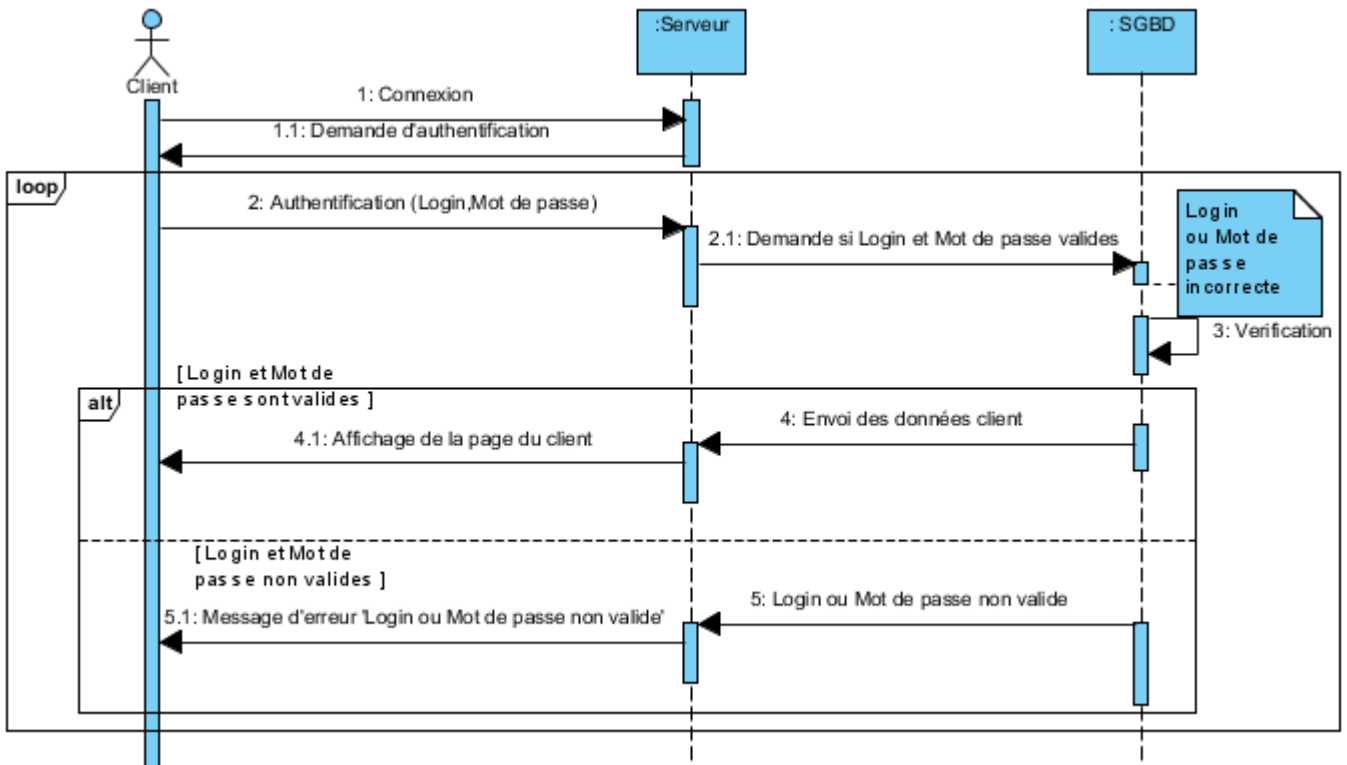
Client

:Serveur

: SGBD

1: Connexion

1.1: Demande d'authentification

loop

2: Authentification (Login,Mot de passe)

2.1: Demande si Login et Mot de passe valides

Login ou Mot de passe incorrecte

3: Verification

[Login et Mot de passe sont valides ]

alt

4: Envoi des données client

4.1: Affichage de la page du client

[Login et Mot de passe non valides ]

5: Login ou Mot de passe non valide

5.1: Message d'erreur 'Login ou Mot de passe non valide'